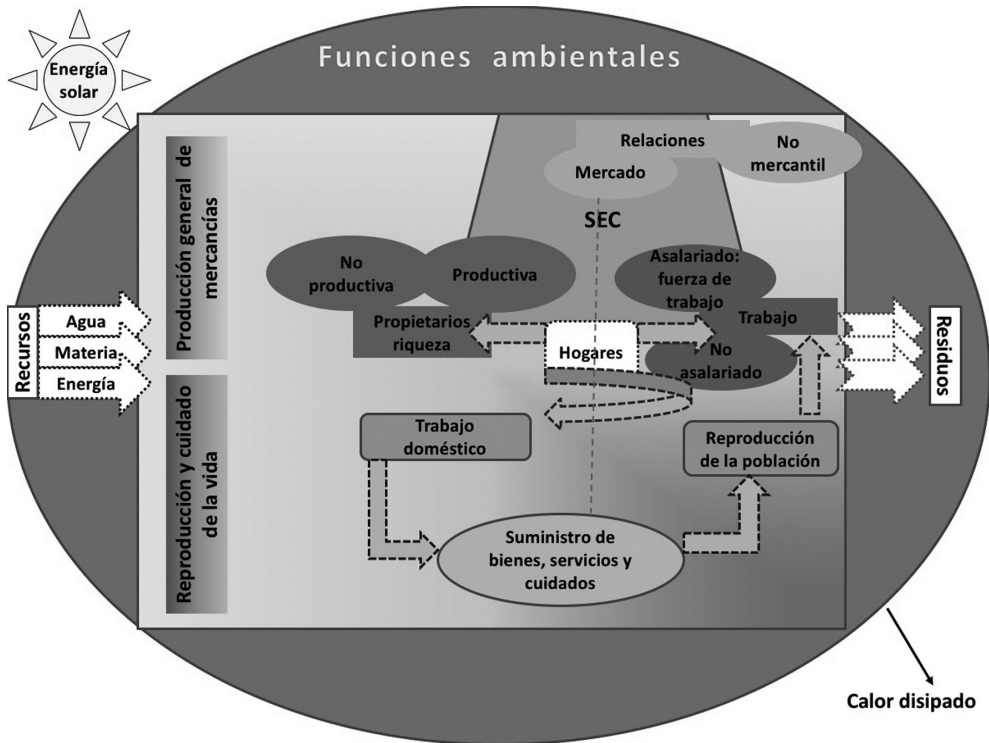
Energía solar

Funciones ambientales

Producción general de mercancías

Relaciones

No mercantil

Mercado

SEC

No productiva

Productiva

Asalariado: fuerza de trabajo

Recursos

Agua

Materia

Energía

Propietarios riqueza

Hogares

Trabajo

No asalariado

Residuos

Reproducción y cuidado de la vida

Trabajo doméstico

Reproducción de la población

Suministro de bienes, servicios y cuidados

Calor disipado